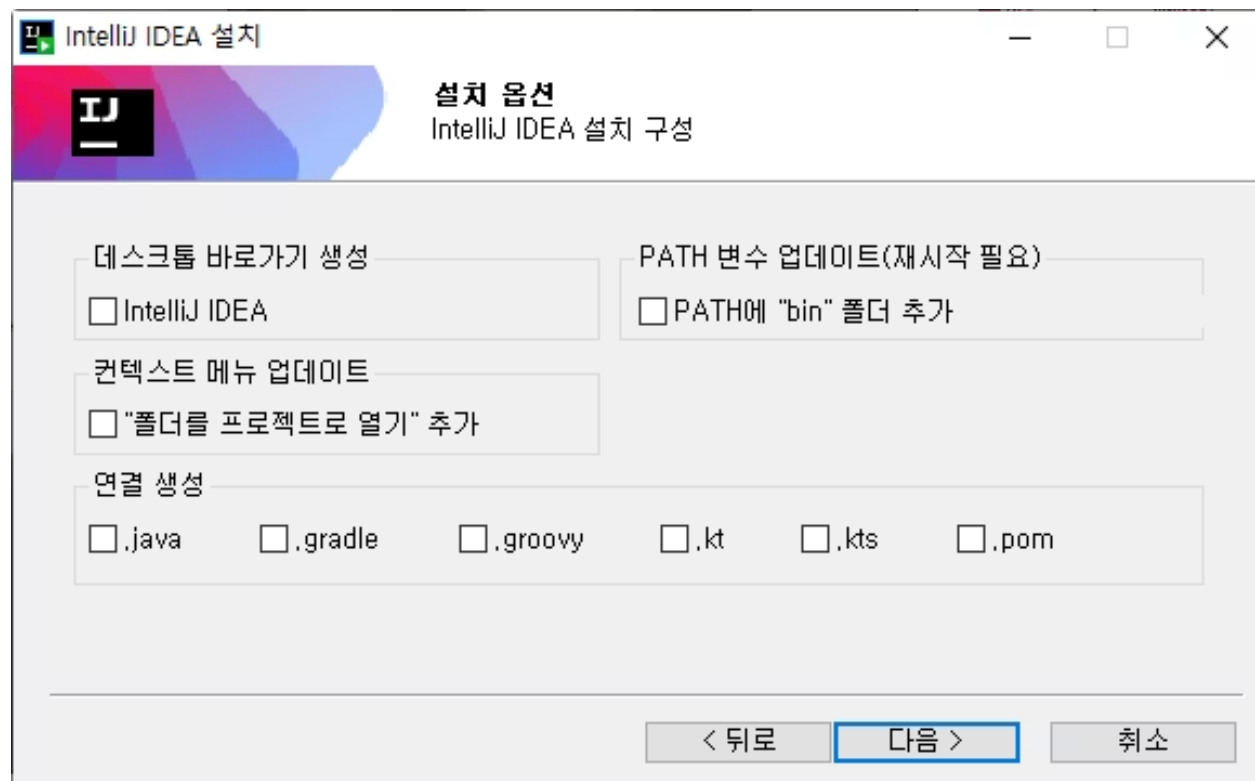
IntelliJ IDEA 설치

설치 옵션
IntelliJ IDEA 설치 구성

IJ

데스크톱 바로가기 생성
☐ IntelliJ IDEA

PATH 변수 업데이트(재시작 필요)
☐ PATH에 "bin" 폴더 추가

컨텍스트 메뉴 업데이트
☐ "폴더를 프로젝트로 열기" 추가

연결 생성
☐ .java ☐ .gradle ☐ .groovy ☐ .kt ☐ .kts ☐ .pom

< 뒤로 다음 > 취소